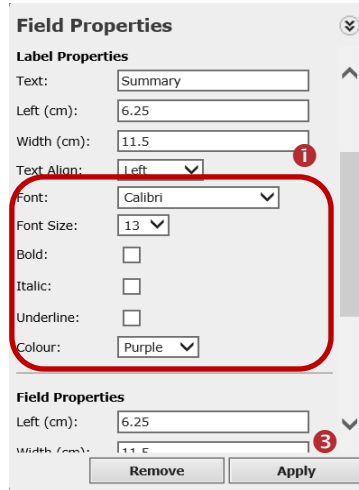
Field Properties

Label Properties

Text: Summary

Left (cm): 6.25

Width (cm): 11.5

Text Align: Left

i

Font: Calibri

Font Size: 13

Bold:

Italic:

Underline:

Colour: Purple

Field Properties

Left (cm): 6.25

Width (cm): 11.5

3

Remove

Apply